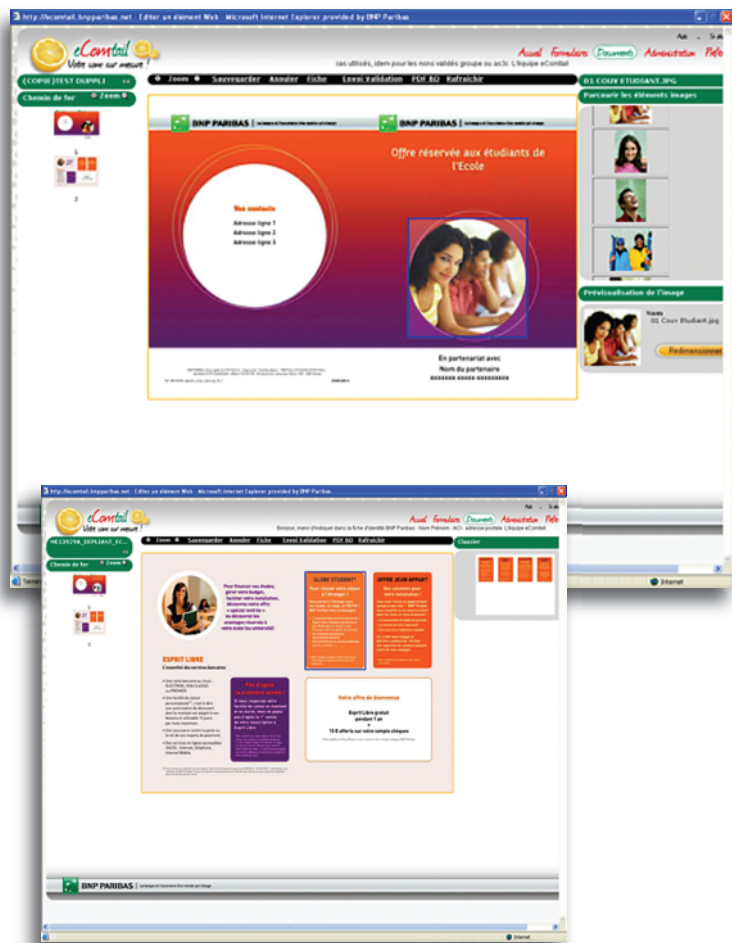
http://ecomtail.bnpparibas.net - Editer un élément Web - Microsoft Internet Explorer provided by BNP Paribas

eComtail
Votre com sur mesure !

cas utilisés, idem pour les nons validés groupe ou ac3c. L'équipe eComtail

Accueil Formulaires Documents Administration Préfé

[COPIE]TEST DUPPLI

Chemin de fer
Zoom

Zoom Sauvegarder Annuler Fiche Envoi Validation PDF BD Rafraichir

01 COUV ETUDIANT.JPG

Parcourir les éléments images

BNP PARIBAS | La banque d'un monde qui change
BNP PARIBAS | La banque d'un monde qui change

Offre réservée aux étudiants de l'Ecole

Vos contacts
Adresse ligne 1
Adresse ligne 2
Adresse ligne 3

En partenariat avec
Nom du partenaire
XXXXXXX XXXXX XXXXXXXXX

Prévisualisation de l'image

Nom
01 Couv Etudiant.jpg

Redimensionner

http://ecomtail.bnpparibas.net - Editer un élément Web - Microsoft Internet Explorer provided by BNP Paribas

eComtail
Votre com sur mesure !

Bonjour, merci d'indiquer dans la fiche d'identité BNP Paribas - Nom Prénom - ACI - adresse postale. L'équipe eComtail

Accueil Formulaires Documents Administration Préférences

ME139298_DEPLIANT_EC...

Chemin de fer

Zoom Sauvegarder Annuler Fiche Envoi Validation PDF BD Rafraichir

Classeur

Pour financer vos études, gérer votre budget, faciliter votre installation, découvrez notre offre « spécial rentrée » et découvrez les avantages réservés à votre école (ou université)

GLOBE STUDENT*

OFFRE JEUNE APPART

ESPRIT LIBRE
L'essentiel des services bancaires

Pas d'agios la première année !

Votre offre de bienvenue

Esprit Libre gratuit pendant 1 an
+
15 € offerts sur votre compte chèques

BNP PARIBAS | La banque d'un monde qui change

Internet